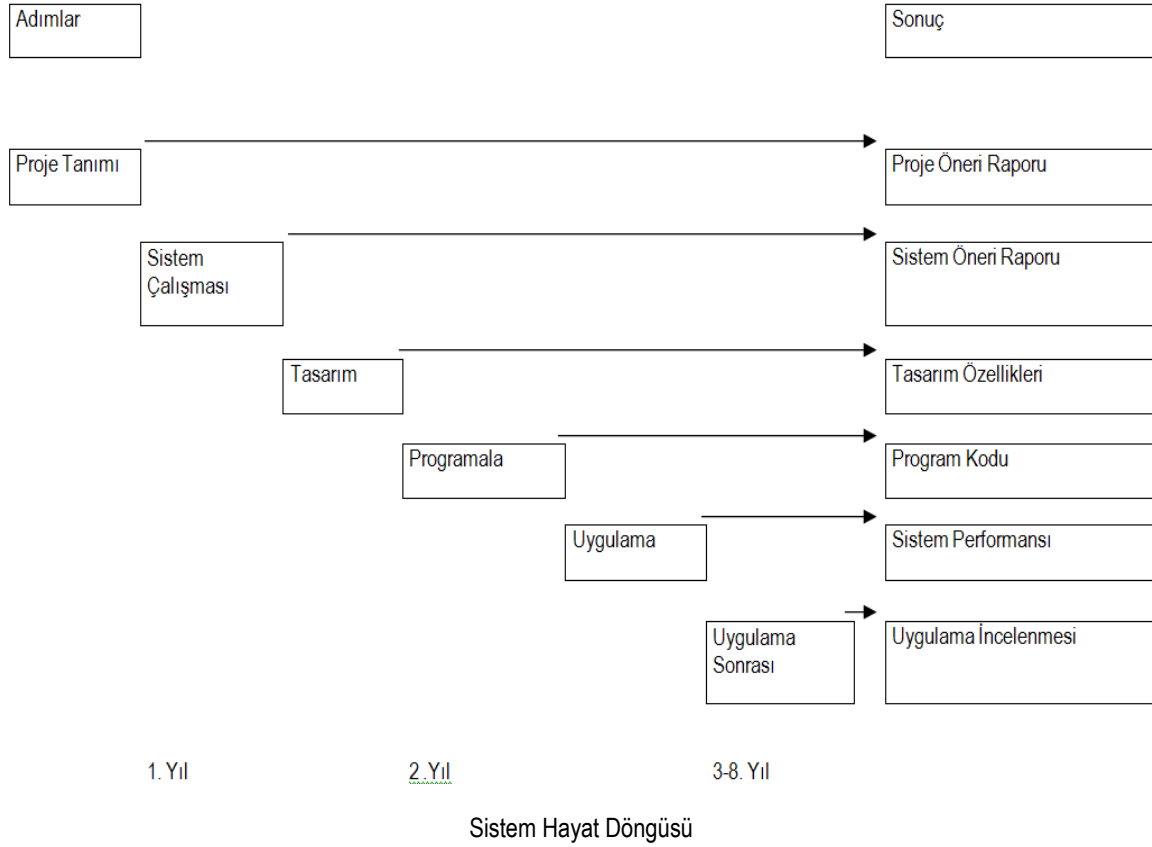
Adımlar

Sonuç

Proje Tanımı

Proje Öneri Raporu

Sistem Çalışması

Sistem Öneri Raporu

Tasarım

Tasarım Özellikleri

Programala

Program Kodu

Uygulama

Sistem Performansı

Uygulama Sonrası

Uygulama İncelenmesi

1. Yıl

2.Yıl

3-8. Yıl

Sistem Hayat Döngüsü